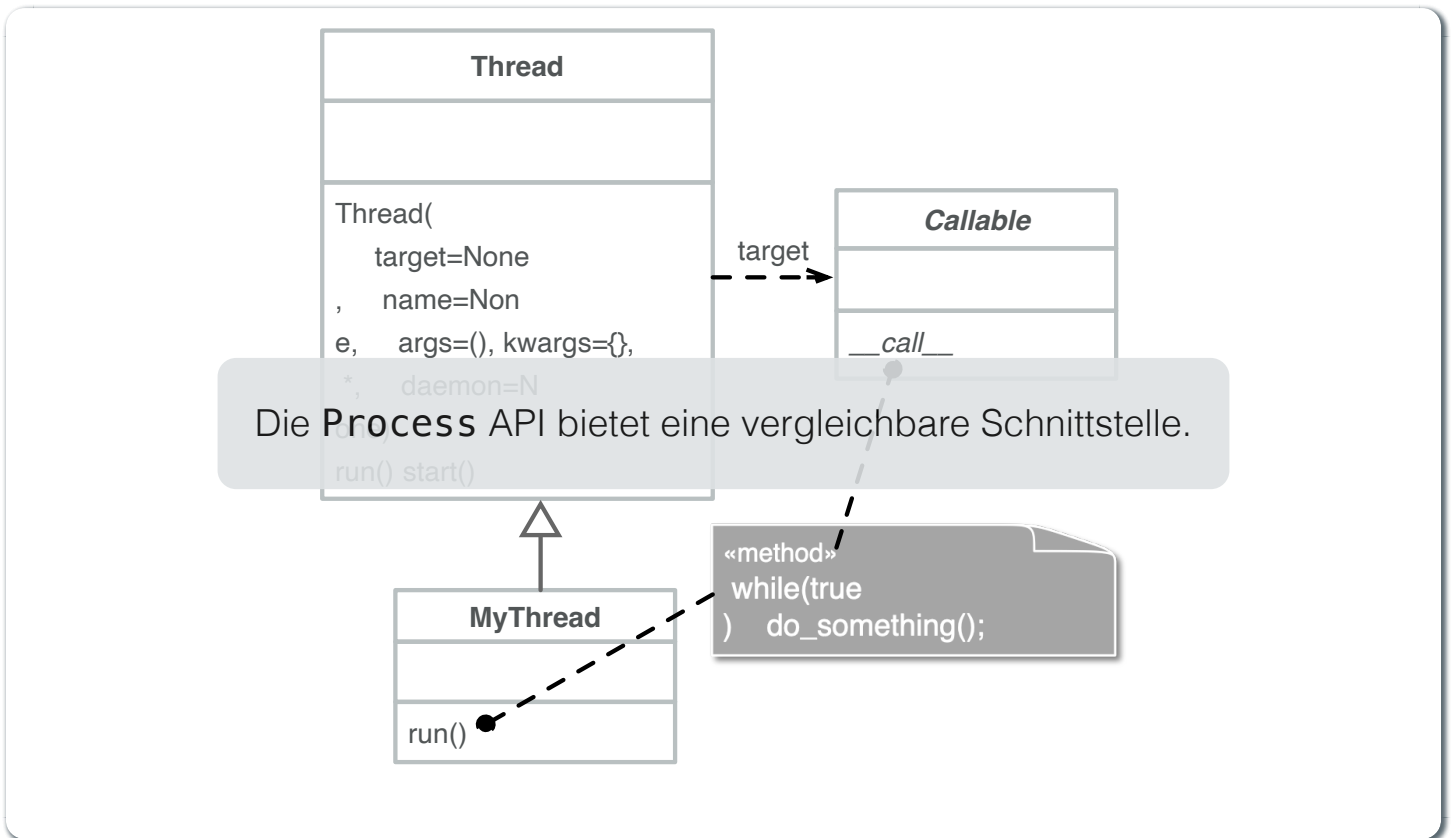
Thread

Thread(
target=None
, name=Non
e, args=(), kwargs={},
*, daemon=N
one)
run() start()

target

Callable

__call__

Die Process API bietet eine vergleichbare Schnittstelle.

«method»
while(true
) do_something();

MyThread

run()